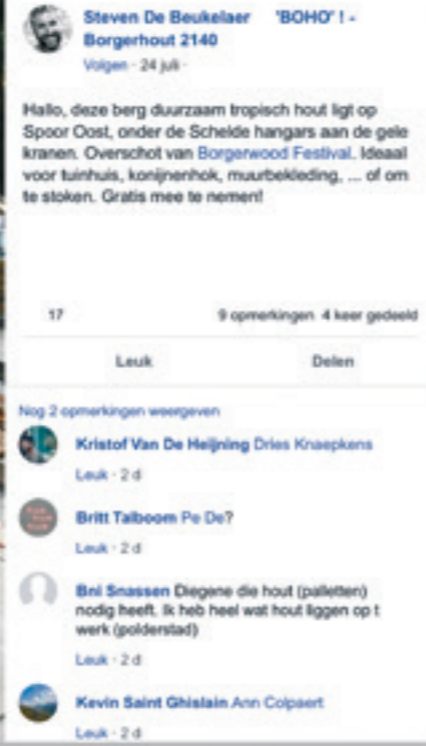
Steven De Beukelaer 'BOHO' ! - Borgerhout 2140
Volgen · 24 juli ·

Hallo, deze berg duurzaam tropisch hout ligt op Spoor Oost, onder de Schelde hangars aan de gele kranen. Overschot van Borgerwood Festival. Ideaal voor tuinhuis, konijnenhok, muurbekleding, ... of om te stoken. Gratis mee te nemen!

17

9 opmerkingen 4 keer gedeeld

Leuk

Delen

Nog 2 opmerkingen weergeven

Kristof Van De Heijning Dries Knaepkens
Leuk · 2 d

Britt Talboom Pe De?
Leuk · 2 d

Bni Snassen Diegene die hout (palletten) nodig heeft. Ik heb heel wat hout liggen op t werk (polderstad)
Leuk · 2 d

Kevin Saint Ghislain Ann Colpaert
Leuk · 2 d